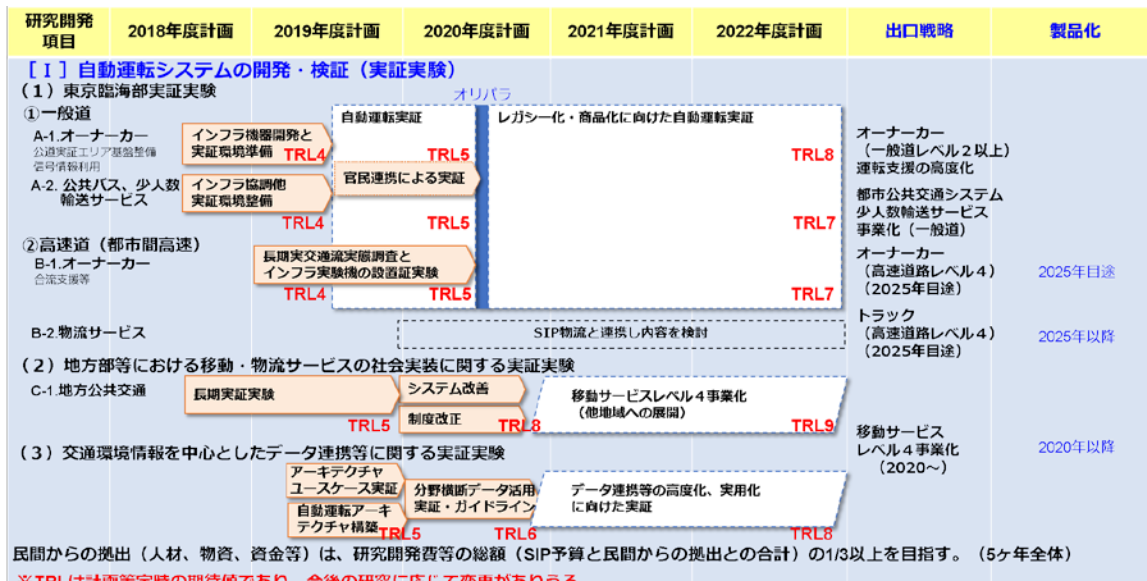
| 研究開発項目 | 2018年度計画 | 2019年度計画 | 2020年度計画 | 2021年度計画 | 2022年度計画 | 出口戦略 | 製品化 |
|---|---|---|---|---|---|---|---|

［Ｉ］自動運転システムの開発・検証（実証実験）
（１）東京臨海部実証実験
オリパラ
①一般道
A-1.オーナーカー
公道実証エリア基盤整備
信号情報利用
インフラ機器開発と実証環境準備
TRL4
自動運転実証
TRL5
レガシー化・商品化に向けた自動運転実証
TRL8
オーナーカー（一般道レベル２以上）運転支援の高度化
A-2. 公共バス、少人数輸送サービス
インフラ協調他実証環境整備
官民連携による実証
TRL4
TRL5
TRL7
都市公共交通システム少人数輸送サービス事業化（一般道）
②高速道（都市間高速）
B-1.オーナーカー
合流支援等
長期実交通流実態調査とインフラ実験機の設置証実験
TRL4
TRL5
TRL7
オーナーカー（高速道路レベル４）（2025年目途）
2025年目途
B-2.物流サービス
SIP物流と連携し内容を検討
トラック（高速道路レベル４）（2025年目途）
2025年以降
（２）地方部等における移動・物流サービスの社会実装に関する実証実験
C-1.地方公共交通
長期実証実験
システム改善
制度改正
TRL5
TRL8
移動サービスレベル４事業化（他地域への展開）
TRL9
移動サービスレベル４事業化（2020～）
2020年以降
（３）交通環境情報を中心としたデータ連携等に関する実証実験
アーキテクチャユースケース実証
自動運転アーキテクチャ構築
分野横断データ活用実証・ガイドライン
TRL5
TRL6
データ連携等の高度化、実用化に向けた実証
TRL8
民間からの拠出（人材、物資、資金等）は、研究開発費等の総額（SIP予算と民間からの拠出との合計）の1/3以上を目指す。（5ヶ年全体）
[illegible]